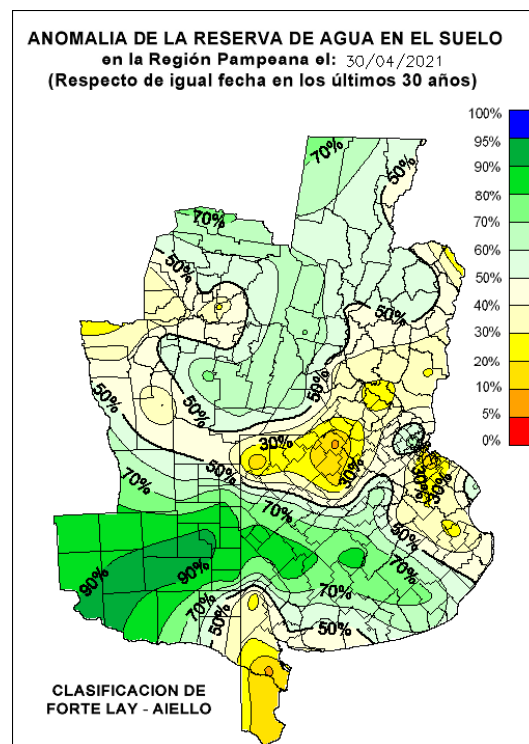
ANOMALIA DE LA RESERVA DE AGUA EN EL SUELO
en la Región Pampeana el: 30/04/2021
(Respecto de igual fecha en los últimos 30 años)

100%
95%
90%
80%
70%
60%
50%
40%
30%
20%
10%
5%
0%

70%
50%
70%
50%
50%
50%
50%
50%
50%
30%
30%
50%
70%
30%
50%
70%
50%
70%
90%
90%
70%
50%
70%
50%

CLASIFICACION DE
FORTE LAY - AIELLO